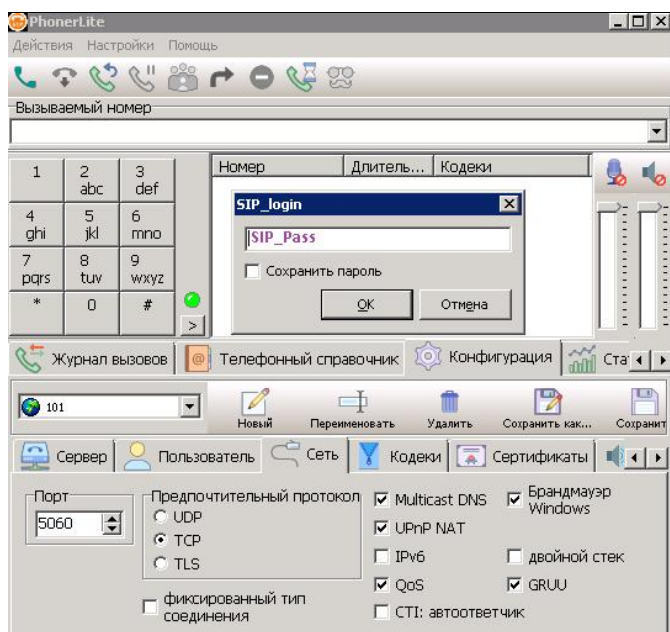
PhonerLite

Действия Настройки Помощь

Вызываемый номер

| 1 | 2 abc | 3 def |
|---|---|---|
| 4 ghi | 5 jkl | 6 mno |
| 7 pqrs | 8 tuv | 9 wxyz |
| * | 0 | # |

>

Номер | Длитель... | Кодеки

SIP_login

SIP_Pass

Сохранить пароль

OK Отмена

Журнал вызовов | Телефонный справочник | Конфигурация | Ста

101

Новый | Переименовать | Удалить | Сохранить как... | Сохранит

Сервер | Пользователь | Сеть | Кодеки | Сертификаты

Порт
5060

Предпочтительный протокол
UDP
TCP
TLS

фиксированный тип соединения

Multicast DNS
Брандмауэр Windows
UPnP NAT
IPv6
двойной стек
QoS
GRUU
CTI: автоответчик